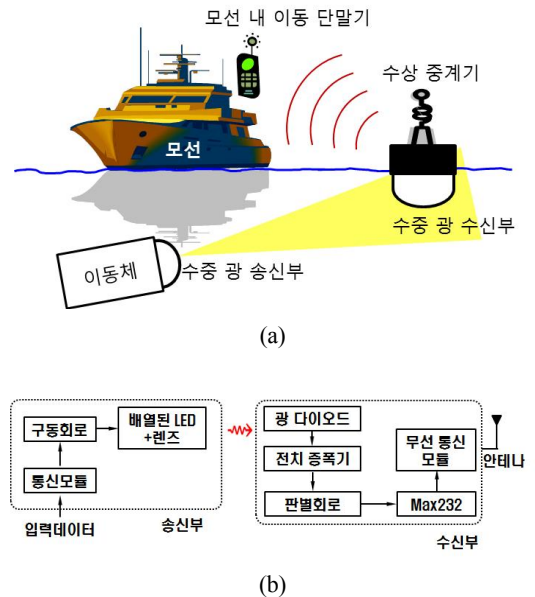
모선 내 이동 단말기

수상 중계기

모선

수중 광 수신부

이동체

수중 광 송신부

(a)

구동회로

배열된 LED +렌즈

통신모듈

입력데이터

송신부

광 다이오드

전치 증폭기

판별회로

무선 통신 모듈

Max232

안테나

수신부

(b)